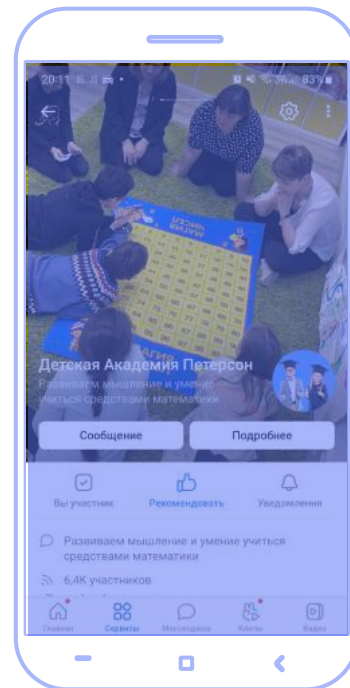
20:11 83%

Детская Академия Петерсон

Развиваем мышление и умение учиться средствами математики

Сообщение

Подробнее

Вы участник

Рекомендовать

Уведомления

Развиваем мышление и умение учиться средствами математики

6,4K участников

Главная

Сервисы

Мессенджер

Клипы

Видео